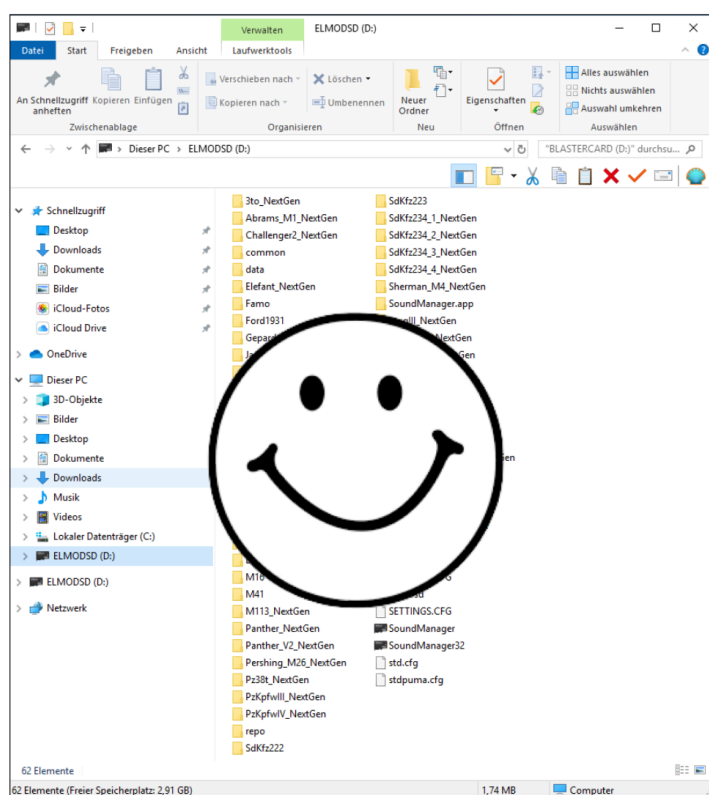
Verwalten ELMODSD (D:)

Datei Start Freigeben Ansicht Laufwerktools

An Schnellzugriff anheften Kopieren Einfügen
Zwischenablage

Verschieben nach Löschen
Kopieren nach Umbenennen
Organisieren

Neuer Ordner
Neu

Eigenschaften
Öffnen

Alles auswählen
Nichts auswählen
Auswahl umkehren
Auswählen

Dieser PC > ELMODSD (D:)

"BLASTERCARD (D:)" durchsu...

Schnellzugriff
Desktop
Downloads
Dokumente
Bilder
iCloud-Fotos
iCloud Drive

OneDrive

Dieser PC
3D-Objekte
Bilder
Desktop
Dokumente
Downloads
Musik
Videos
Lokaler Datenträger (C:)
ELMODSD (D:)

ELMODSD (D:)

Netzwerk

3to_NextGen
Abrams_M1_NextGen
Challenger2_NextGen
common
data
Elefant_NextGen
Famo
Ford1931
Gepar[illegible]
Ja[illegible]
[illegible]
M16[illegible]
M41
M113_NextGen
Panther_NextGen
Panther_V2_NextGen
Pershing_M26_NextGen
Pz38t_NextGen
PzKpfwIII_NextGen
PzKpfwIV_NextGen
repo
SdKfz222

SdKfz223
SdKfz234_1_NextGen
SdKfz234_2_NextGen
SdKfz234_3_NextGen
SdKfz234_4_NextGen
Sherman_M4_NextGen
SoundManager.app
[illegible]III_NextGen
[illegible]NextGen
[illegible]en
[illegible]en
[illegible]G
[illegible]
SETTINGS.CFG
SoundManager
SoundManager32
std.cfg
stdpuma.cfg

62 Elemente

62 Elemente (Freier Speicherplatz: 2,91 GB) 1,74 MB Computer